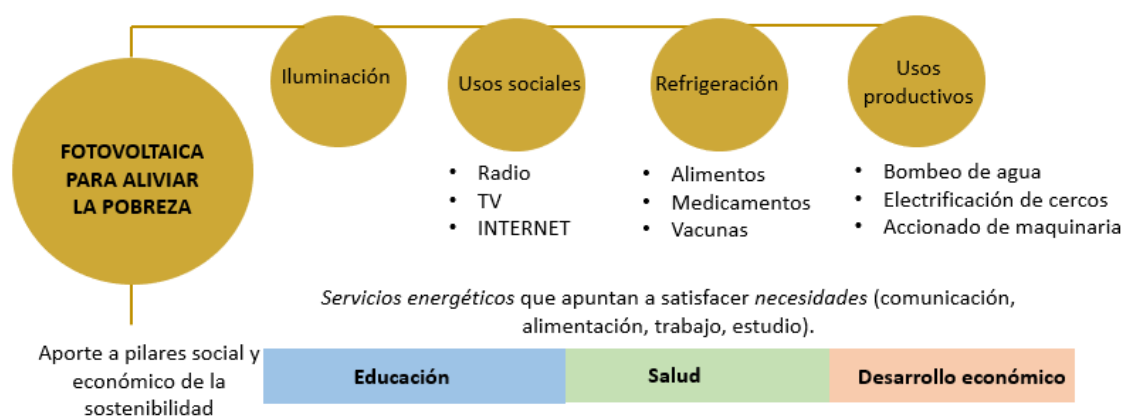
FOTOVOLTAICA PARA ALIVIAR LA POBREZA

Iluminación

Usos sociales

- Radio
- TV
- INTERNET

Refrigeración

- Alimentos
- Medicamentos
- Vacunas

Usos productivos

- Bombeo de agua
- Electrificación de cercos
- Accionado de maquinaria

*Servicios energéticos* que apuntan a satisfacer *necesidades* (comunicación, alimentación, trabajo, estudio).

Aporte a pilares social y económico de la sostenibilidad

Educación

Salud

Desarrollo económico